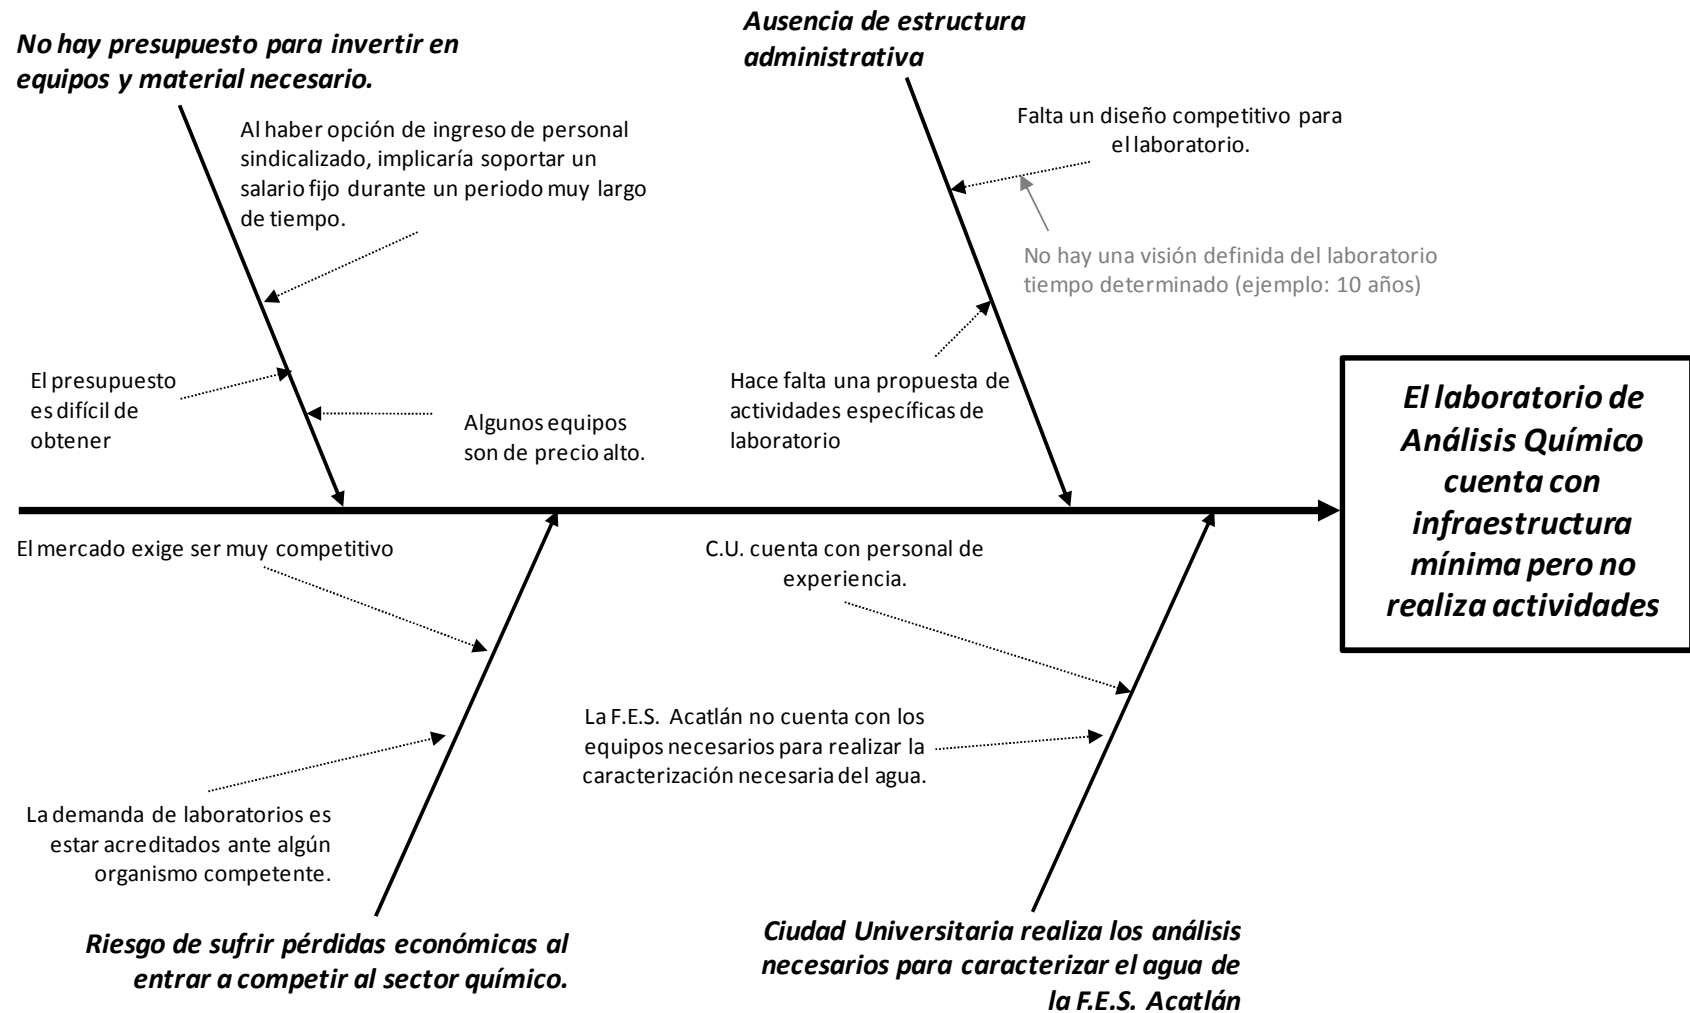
No hay presupuesto para invertir en equipos y material necesario.

Al haber opción de ingreso de personal sindicalizado, implicaría soportar un salario fijo durante un periodo muy largo de tiempo.

El presupuesto es difícil de obtener

Algunos equipos son de precio alto.

Ausencia de estructura administrativa

Falta un diseño competitivo para el laboratorio.

No hay una visión definida del laboratorio tiempo determinado (ejemplo: 10 años)

Hace falta una propuesta de actividades específicas de laboratorio

El laboratorio de Análisis Químico cuenta con infraestructura mínima pero no realiza actividades

El mercado exige ser muy competitivo

La demanda de laboratorios es estar acreditados ante algún organismo competente.

Riesgo de sufrir pérdidas económicas al entrar a competir al sector químico.

C.U. cuenta con personal de experiencia.

La F.E.S. Acatlán no cuenta con los equipos necesarios para realizar la caracterización necesaria del agua.

Ciudad Universitaria realiza los análisis necesarios para caracterizar el agua de la F.E.S. Acatlán